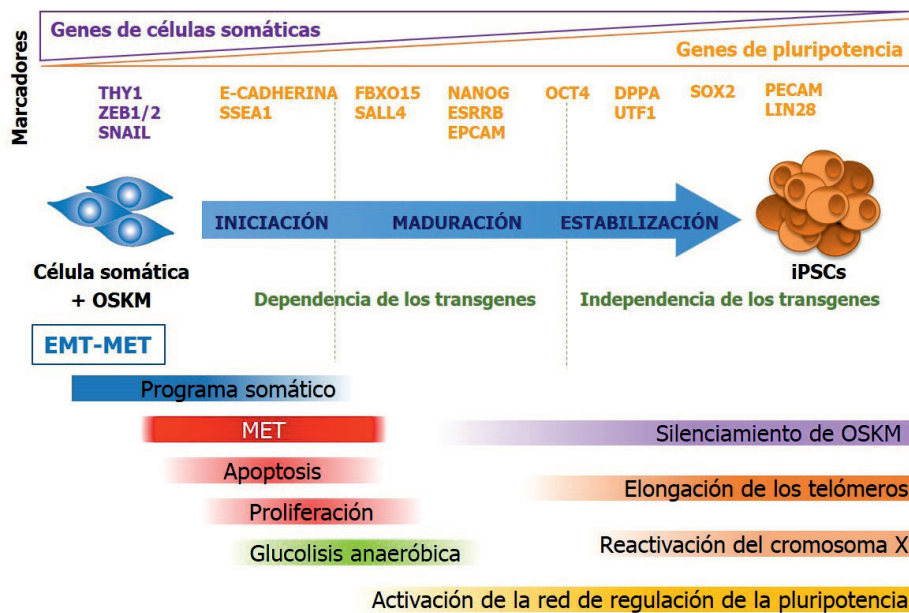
Marcadores

Genes de células somáticas

Genes de pluripotencia

THY1
ZEB1/2
SNAIL

E-CADHERINA
SSEA1

FBXO15
SALL4

NANOG
ESRRB
EPCAM

OCT4

DPPA
UTF1

SOX2

PECAM
LIN28

INICIACIÓN MADURACIÓN ESTABILIZACIÓN

Célula somática
+ OSKM

iPSCs

Dependencia de los transgenes

Independencia de los transgenes

EMT-MET

Programa somático

MET

Silenciamiento de OSKM

Apoptosis

Elongación de los telómeros

Proliferación

Reactivación del cromosoma X

Glucolisis anaeróbica

Activación de la red de regulación de la pluripotencia